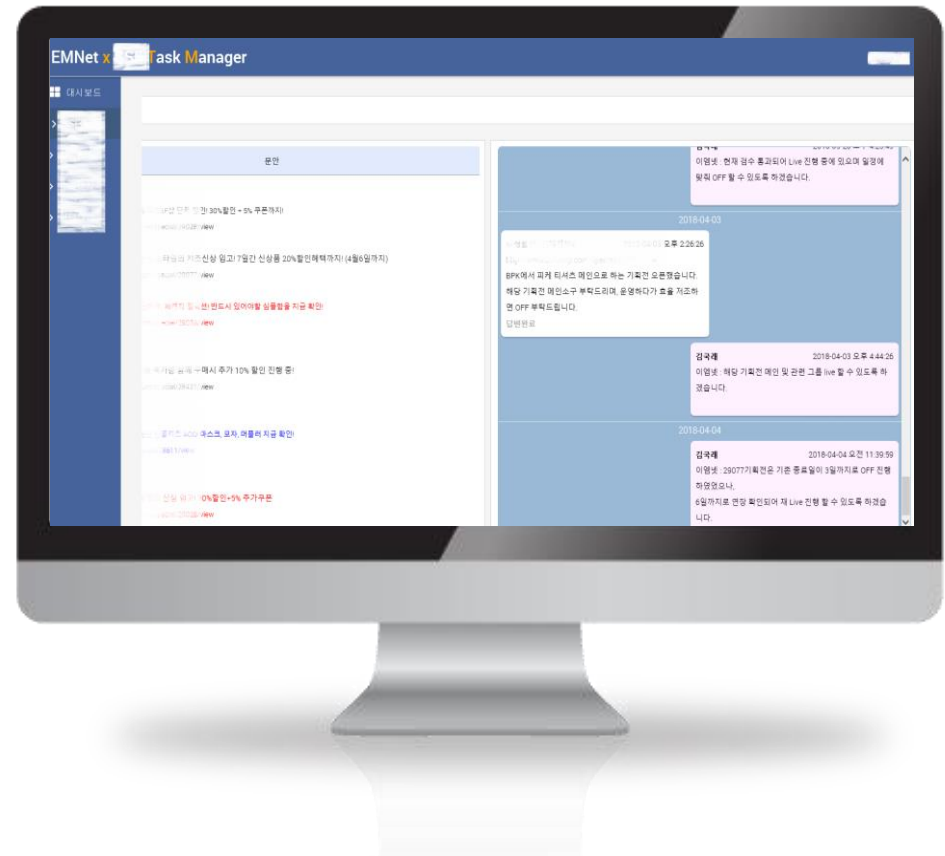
EMNet x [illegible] Task Manager

대시보드

문안

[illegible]간! 30%할인 + 5% 쿠폰까지!
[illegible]/view

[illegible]신상 입고! 7일간 신상품 20%할인혜택까지! (4월6일까지)
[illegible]/view

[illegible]번! 반드시 알아야할 실용템을 지금 확인!
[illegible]/view

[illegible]매시 추가 10% 할인 진행 중!
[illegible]/view

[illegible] 마스크, 모자, 머플러 지금 확인!
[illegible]

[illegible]0%할인+5% 추가쿠폰
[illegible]/view

김극래
이영넷 : 현재 검수 통과되어 Live 진행 중에 있으며 일정에 맞춰 OFF 할 수 있도록 하겠습니다.

2018-04-03

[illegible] 오후 2:26:26
BPK에서 피케 티셔츠 메인으로 하는 기획전 오픈했습니다. 해당 기획전 메인소구 부탁드리며, 운영하다가 효율 저조하면 OFF 부탁드립니다.
답변완료

김극래 2018-04-03 오후 4:44:26
이영넷 : 해당 기획전 메인 및 관련 그룹 live 할 수 있도록 하겠습니다.

2018-04-04

김극래 2018-04-04 오전 11:39:59
이영넷 : 29077기획전은 기존 종료일이 3일까지로 OFF 진행하였었으나,
6일까지로 연장 확인되어 재 Live 진행 할 수 있도록 하겠습니다.